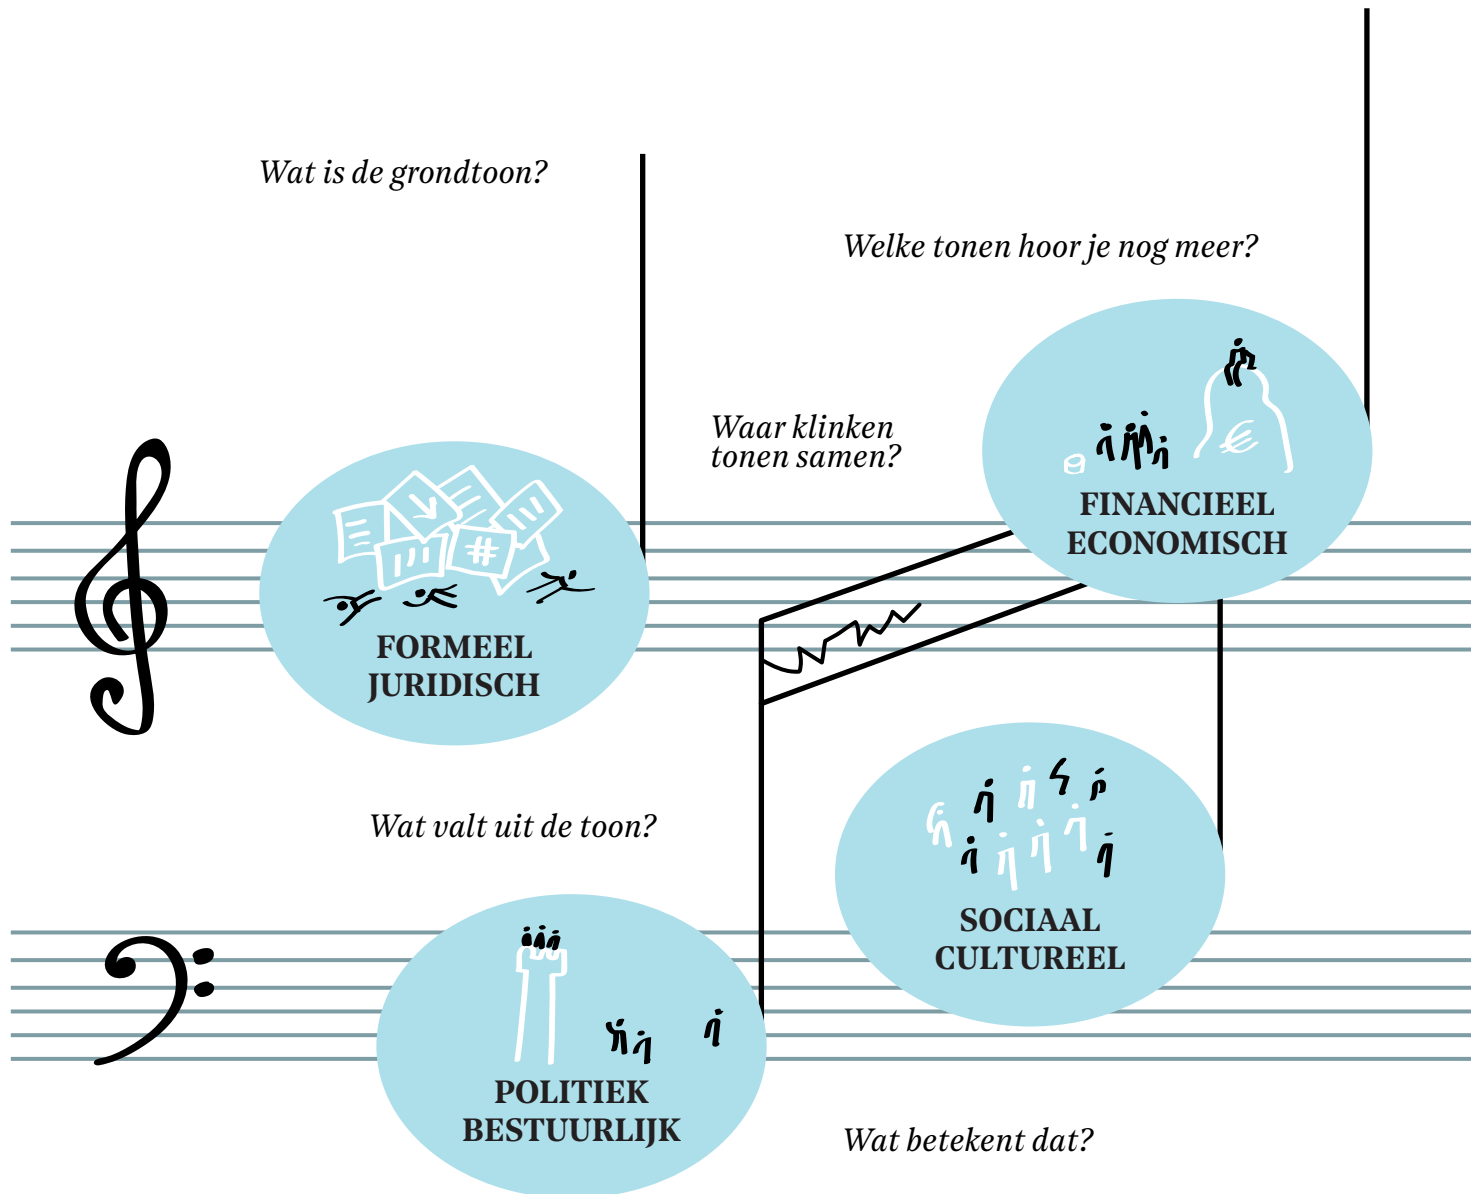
Wat is de grondtoon?

Welke tonen hoor je nog meer?

Waar klinken tonen samen?

FINANCIEEL ECONOMISCH

FORMEEL JURIDISCH

Wat valt uit de toon?

SOCIAAL CULTUREEL

POLITIEK BESTUURLIJK

Wat betekent dat?